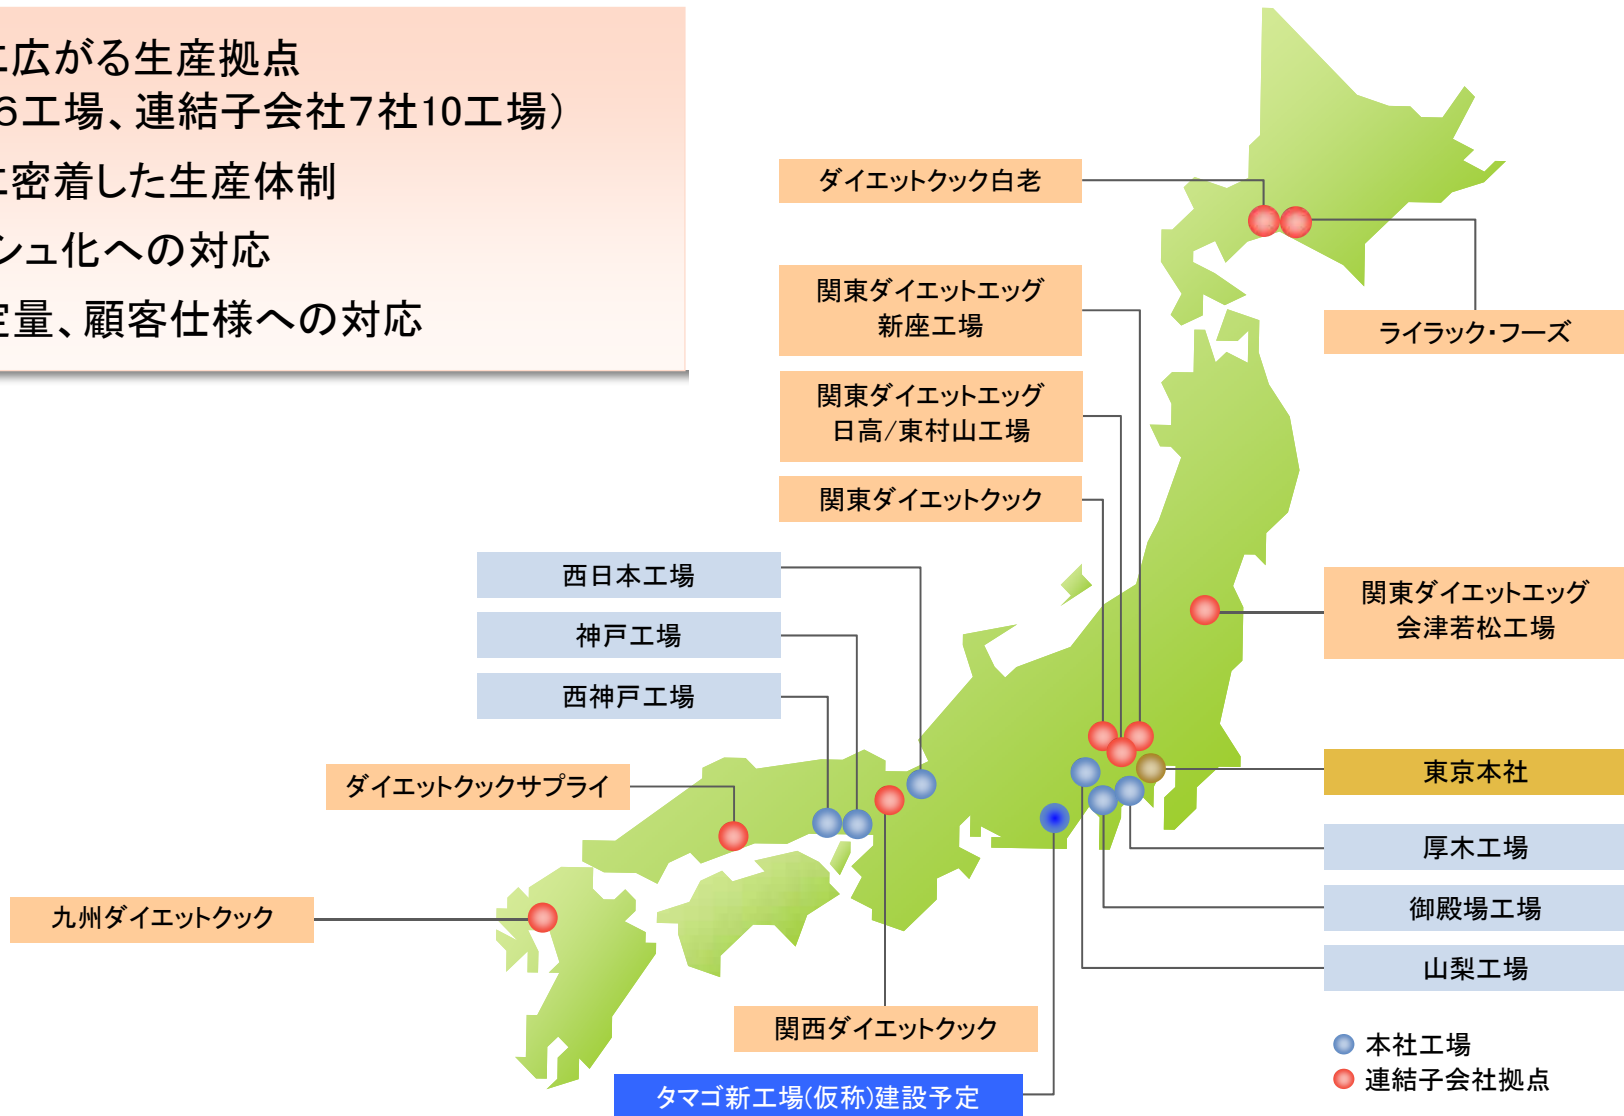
広がる生産拠点
6工場、連結子会社7社10工場）
密着した生産体制
シュ化への対応
量、顧客仕様への対応

ダイエットクック白老

ライラック・フーズ

関東ダイエットエッグ
新座工場

関東ダイエットエッグ
日高/東村山工場

関東ダイエットクック

西日本工場

神戸工場

西神戸工場

関東ダイエットエッグ
会津若松工場

ダイエットクックサプライ

東京本社

厚木工場

九州ダイエットクック

御殿場工場

山梨工場

関西ダイエットクック

タマゴ新工場(仮称)建設予定

本社工場
連結子会社拠点